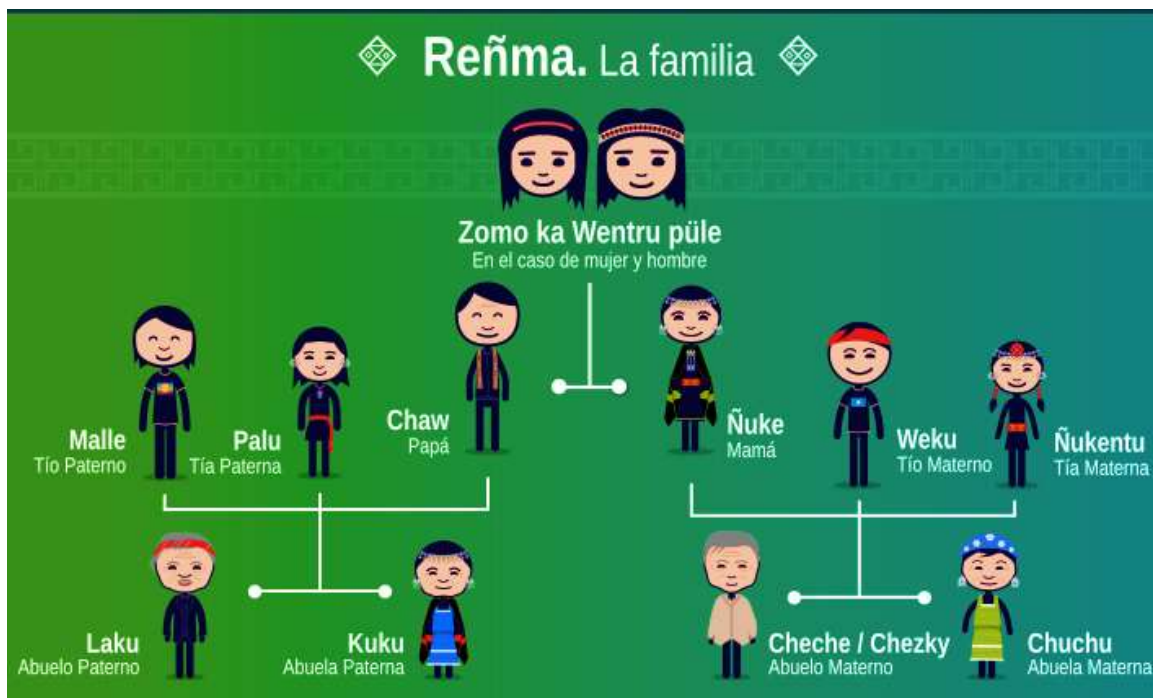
Reñma. La familia

Zomo ka Wentru püle
En el caso de mujer y hombre

Malle
Tío Paterno

Palu
Tía Paterna

Chaw
Papá

Ñuke
Mamá

Weku
Tío Materno

Ñukentu
Tía Materna

Laku
Abuelo Paterno

Kuku
Abuela Paterna

Cheche / Chezky
Abuelo Materno

Chuchu
Abuela Materna